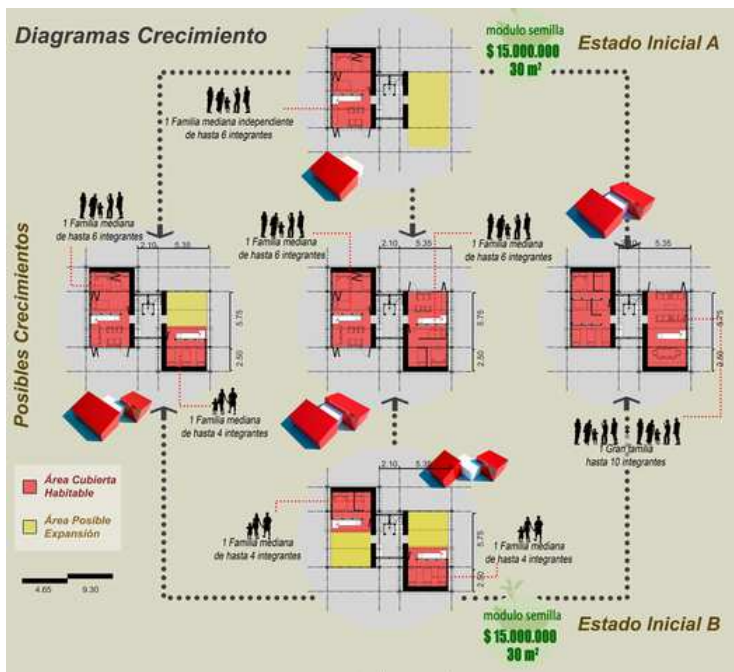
Diagramas Crecimiento

modulo semilla
$ 15.000.000
30 m²

Estado Inicial A

1 Familia mediana independiente de hasta 6 integrantes

Posibles Crecimientos

1 Familia mediana de hasta 6 integrantes

2.10 5.35

5.75

2.50

1 Familia mediana de hasta 4 integrantes

1 Familia mediana de hasta 6 integrantes

2.10 5.35

5.75

2.50

1 Familia mediana de hasta 6 integrantes

5.35

5.75

2.50

1 Gran familia hasta 10 integrantes

Área Cubierta Habitable

Área Posible Expansión

4.65 9.30

2.10 5.35

1 Familia mediana de hasta 4 integrantes

5.75

2.50

1 Familia mediana de hasta 4 integrantes

modulo semilla
$ 15.000.000
30 m²

Estado Inicial B